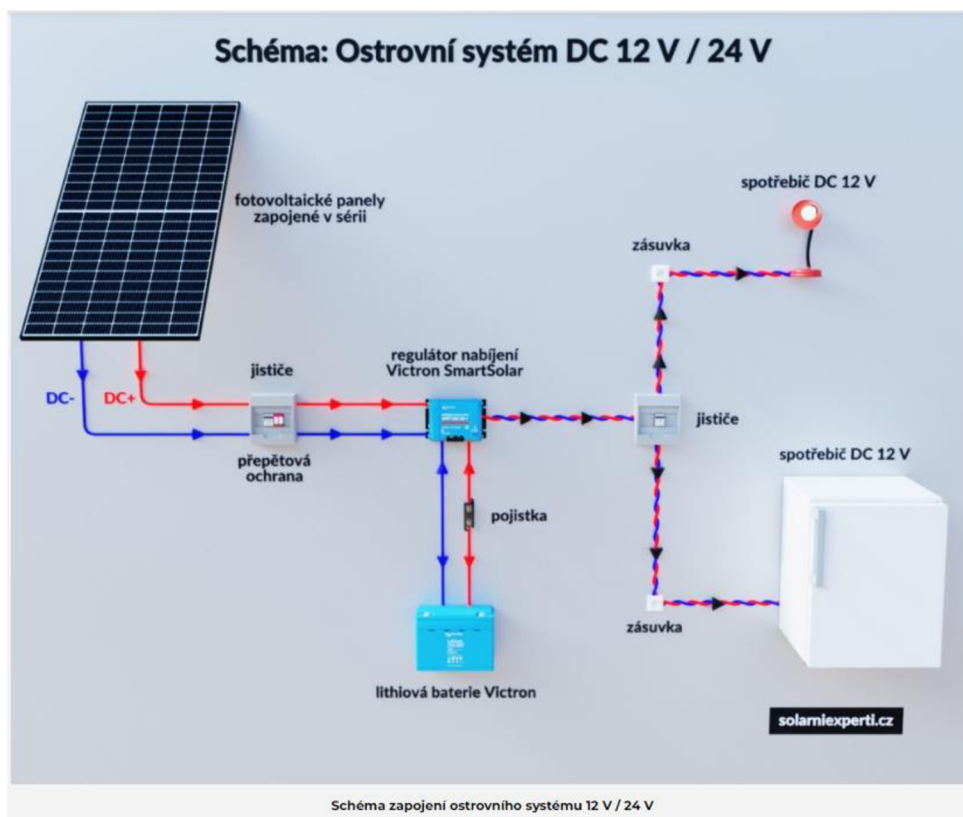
Schéma: Ostrovní systém DC 12 V / 24 V

fotovoltaické panely zapojené v sérii

spotřebič DC 12 V

zásuvka

DC-

DC+

jističe

regulátor nabíjení Victron SmartSolar

jističe

přepětová ochrana

spotřebič DC 12 V

pojistka

zásuvka

lithiová baterie Victron

solarniexperti.cz

Schéma zapojení ostrovního systému 12 V / 24 V